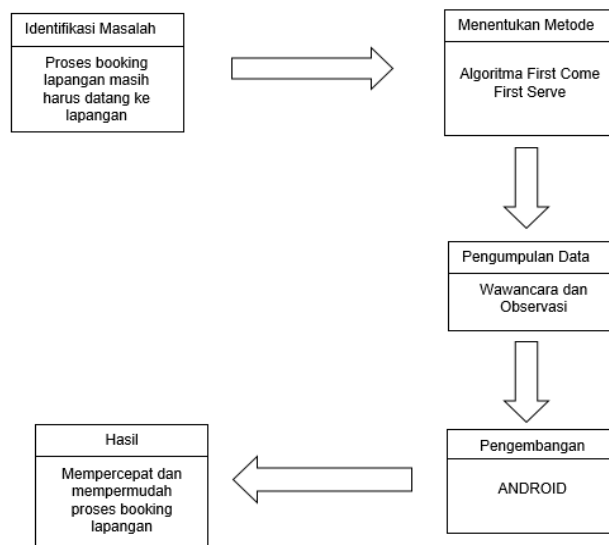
Identifikasi Masalah

Proses booking lapangan masih harus datang ke lapangan

Menentukan Metode

Algoritma First Come First Serve

Pengumpulan Data

Wawancara dan Observasi

Pengembangan

ANDROID

Hasil

Mempercepat dan mempermudah proses booking lapangan